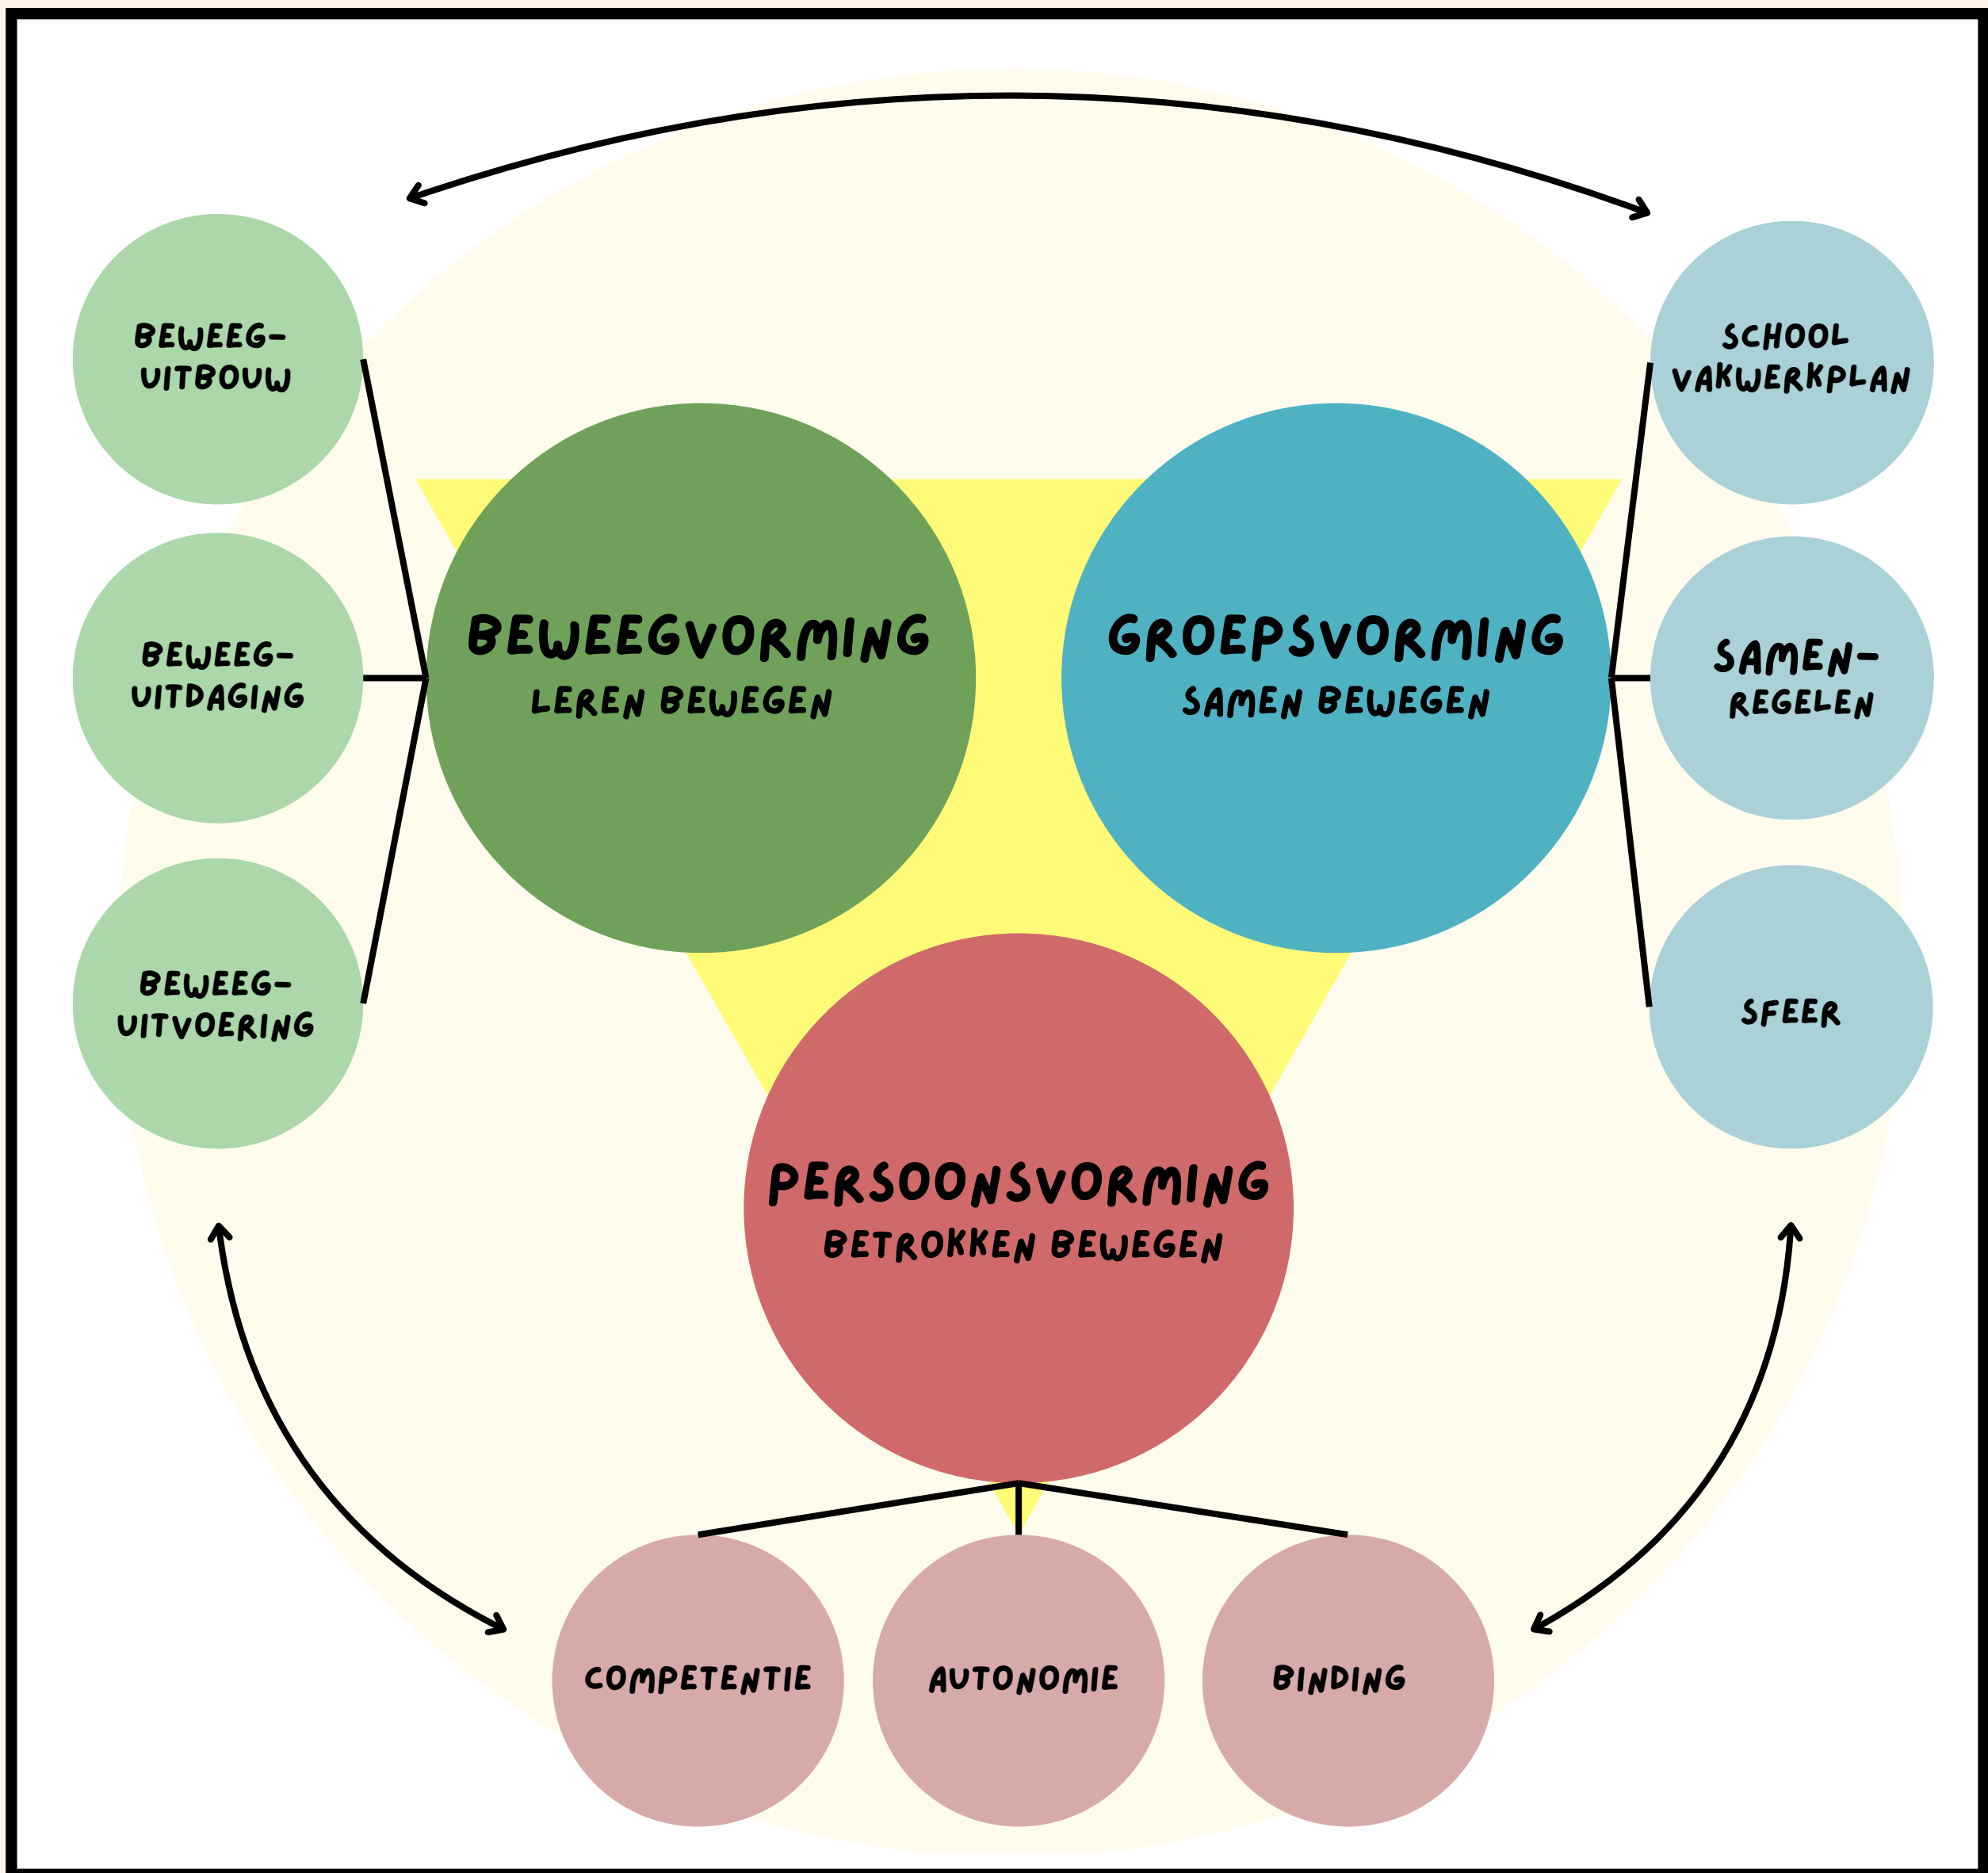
BEWEEG-UITBOUW

SCHOOL VAKWERKPLAN

BEWEEGVORMING
LEREN BEWEGEN

GROEPSVORMING
SAMEN BEWEGEN

BEWEEG-UITDAGING

SAMEN-REGELEN

BEWEEG-UITVOERING

SFEER

PERSOONSVORMING
BETROKKEN BEWEGEN

COMPETENTIE

AUTONOMIE

BINDING